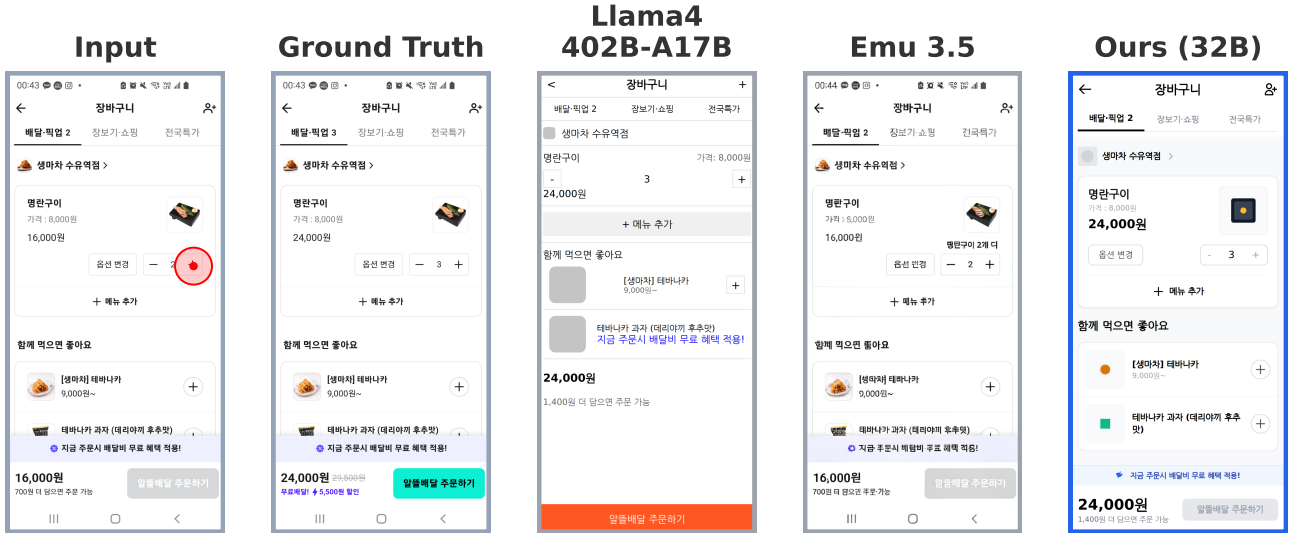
Input

00:43
장바구니
배달·픽업 2 장보기·쇼핑 전국특가
생마차 수유역점 >
명란구이
가격 : 8,000원
16,000원
옵션 변경 - 2 +
+ 메뉴 추가
함께 먹으면 좋아요
[생마차] 테바나카
9,000원~
테바나카 과자 (데리야끼 후추맛)
지금 주문시 배달비 무료 혜택 적용!
16,000원
700원 더 담으면 주문 가능
알뜰배달 주문하기

Ground Truth

00:43
장바구니
배달·픽업 3 장보기·쇼핑 전국특가
생마차 수유역점 >
명란구이
가격 : 8,000원
24,000원
옵션 변경 - 3 +
+ 메뉴 추가
함께 먹으면 좋아요
[생마차] 테바나카
9,000원~
테바나카 과자 (데리야끼 후추맛)
지금 주문시 배달비 무료 혜택 적용!
24,000원 29,500원
무료배달! 5,500원 할인
알뜰배달 주문하기

Llama4 402B-A17B

< 장바구니 +
배달·픽업 2 장보기·쇼핑 전국특가
생마차 수유역점
명란구이 가격: 8,000원
- 3 +
24,000원
+ 메뉴 추가
함께 먹으면 좋아요
[생마차] 테바나카
9,000원~
테바나카 과자 (데리야끼 후추맛)
지금 주문시 배달비 무료 혜택 적용!
24,000원
1,400원 더 담으면 주문 가능
알뜰배달 주문하기

Emu 3.5

00:44
장바구니
배달·픽업 2 장보기·쇼핑 전국특가
생마차 수유역점 >
명란구이
가격 : 8,000원
16,000원
명란구이 2개 더
옵션 변경 - 2 +
+ 메뉴 추가
함께 먹으면 좋아요
[생마차] 테바나카
9,000원~
테바나카 과자 (데리야끼 후추맛)
지금 주문시 배달비 무료 혜택 적용!
16,000원
700원 더 담으면 주문 가능
알뜰배달 주문하기

Ours (32B)

장바구니
배달·픽업 2 장보기·쇼핑 전국특가
생마차 수유역점 >
명란구이
가격 : 8,000원
24,000원
옵션 변경 - 3 +
+ 메뉴 추가
함께 먹으면 좋아요
[생마차] 테바나카
9,000원~
테바나카 과자 (데리야끼 후추맛)
지금 주문시 배달비 무료 혜택 적용!
24,000원
1,400원 더 담으면 주문 가능
알뜰배달 주문하기